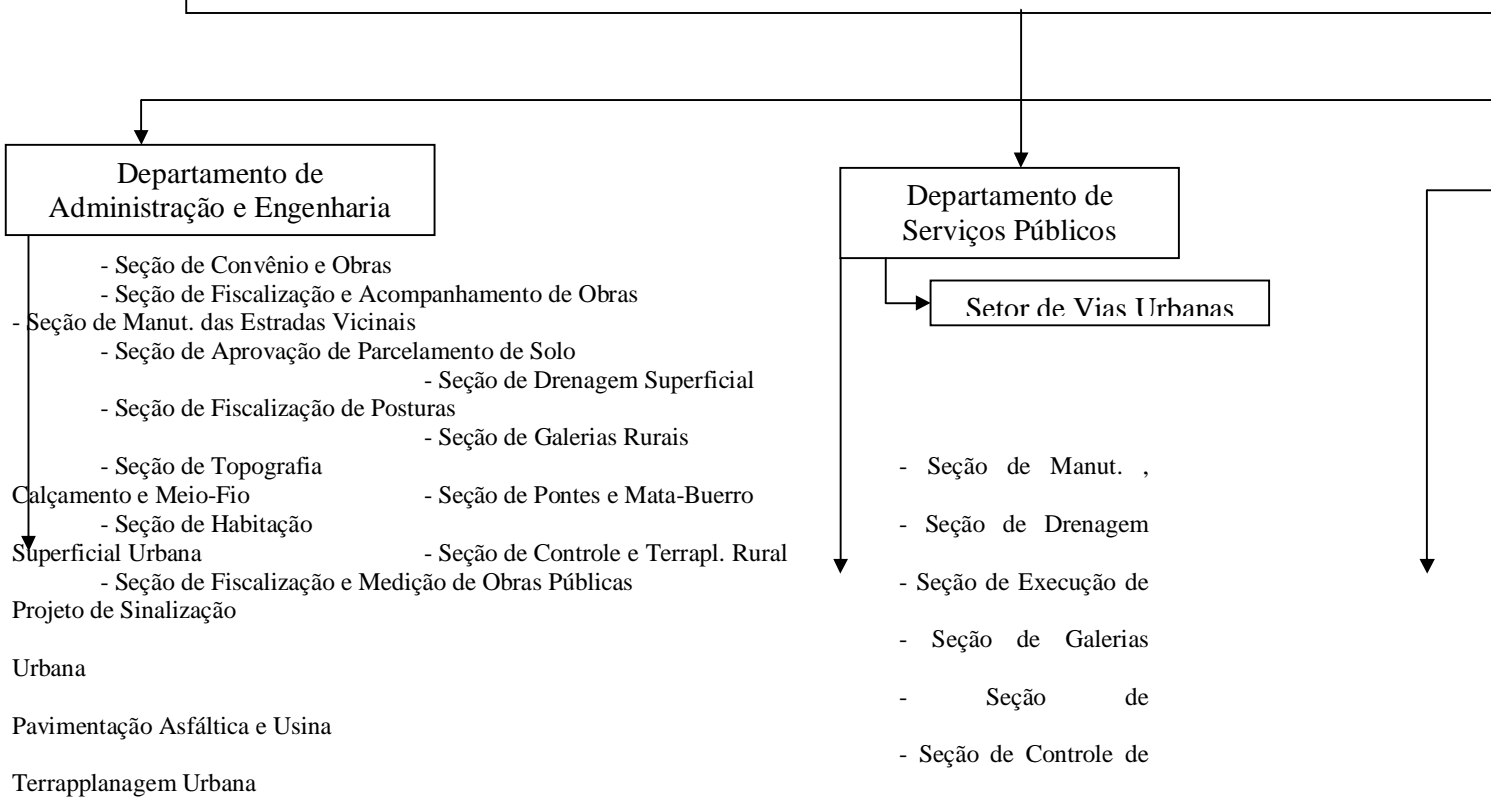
Departamento de Administração e Engenharia

- Seção de Convênio e Obras
- Seção de Fiscalização e Acompanhamento de Obras
- Seção de Manut. das Estradas Vicinais
- Seção de Aprovação de Parcelamento de Solo
- Seção de Drenagem Superficial
- Seção de Fiscalização de Posturas
- Seção de Galerias Rurais
- Seção de Topografia
Calçamento e Meio-Fio
- Seção de Pontes e Mata-Buerro
- Seção de Habitação
Superficial Urbana
- Seção de Controle e Terrapl. Rural
- Seção de Fiscalização e Medição de Obras Públicas
Projeto de Sinalização

Urbana

Pavimentação Asfáltica e Usina

Terrapplanagem Urbana

Departamento de Serviços Públicos

Setor de Vias Urbanas

- Seção de Manut. ,

- Seção de Drenagem

- Seção de Execução de

- Seção de Galerias

- Seção de

- Seção de Controle de